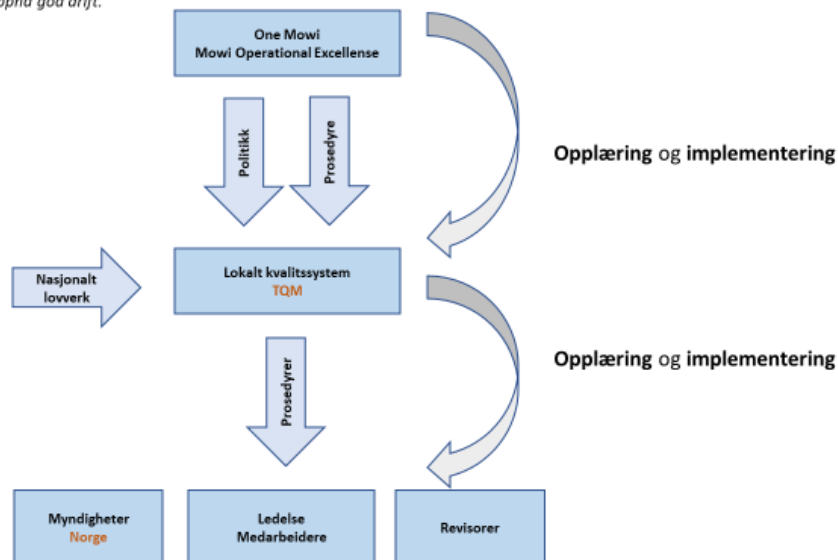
oppnå god drift.

One Mowi
Mowi Operational Excellense

Politikk

Prosedyre

Opplæring og implementering

Nasjonalt lovverk

Lokalt kvalitssystem
TQM

Prosedyrer

Opplæring og implementering

Myndigheter
Norge

Ledelse
Medarbeidere

Revisorer